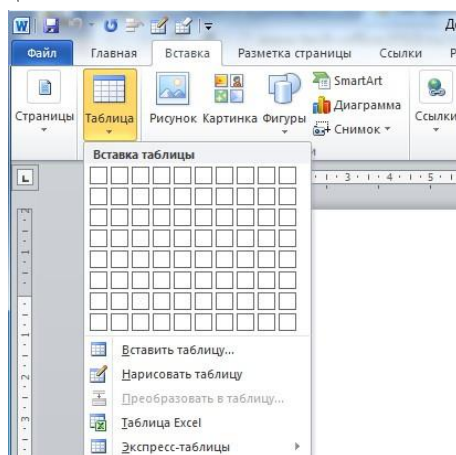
Файл
Главная
Вставка
Разметка страницы
Ссылки
Страницы
Таблица
Рисунок
Картинка
Фигуры
SmartArt
Диаграмма
Снимок
Ссылки
Вставка таблицы
Вставить таблицу...
Нарисовать таблицу
Преобразовать в таблицу...
Таблица Excel
Экспресс-таблицы
1 · 3 · 1 · 4 · 1 · 5